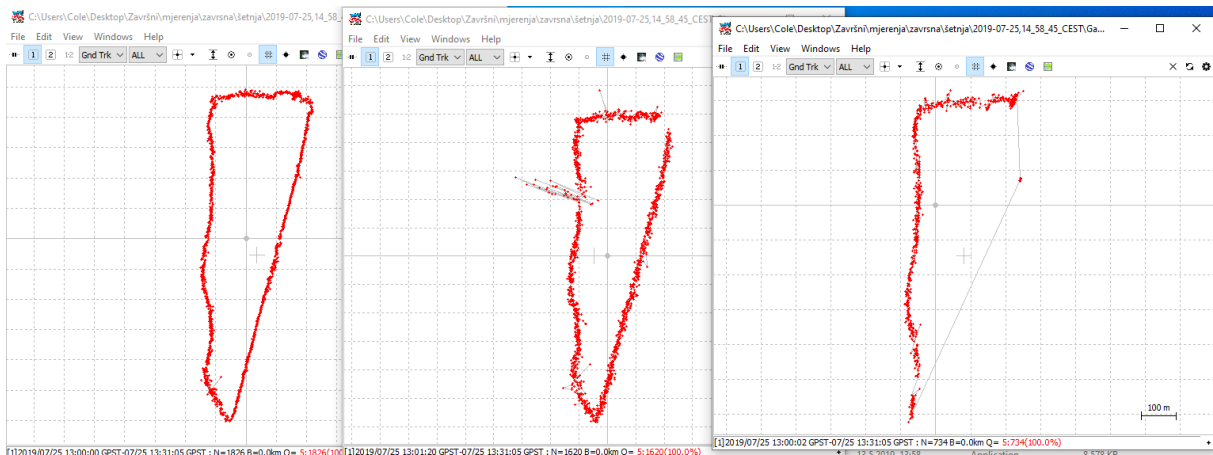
C:\Users\Cole\Desktop\Završni\mjerenja\zavrsna\šetnja\2019-07-25,14_58_
File Edit View Windows Help
1 2 1-2 Gnd Trk ALL
[1]2019/07/25 13:00:00 GPST-07/25 13:31:05 GPST : N=1826 B=0.0km Q= 5:1826(10

C:\Users\Cole\Desktop\Završni\mjerenja\zavrsna\šetnja\2019-07-25,14_58_45_CEST
File Edit View Windows Help
1 2 1-2 Gnd Trk ALL
[1]2019/07/25 13:01:20 GPST-07/25 13:31:05 GPST : N=1620 B=0.0km Q= 5:1620(100.0%)

C:\Users\Cole\Desktop\Završni\mjerenja\zavrsna\šetnja\2019-07-25,14_58_45_CEST\Ga...
File Edit View Windows Help
1 2 1-2 Gnd Trk ALL
100 m
[1]2019/07/25 13:00:02 GPST-07/25 13:31:05 GPST : N=734 B=0.0km Q= 5:734(100.0%)